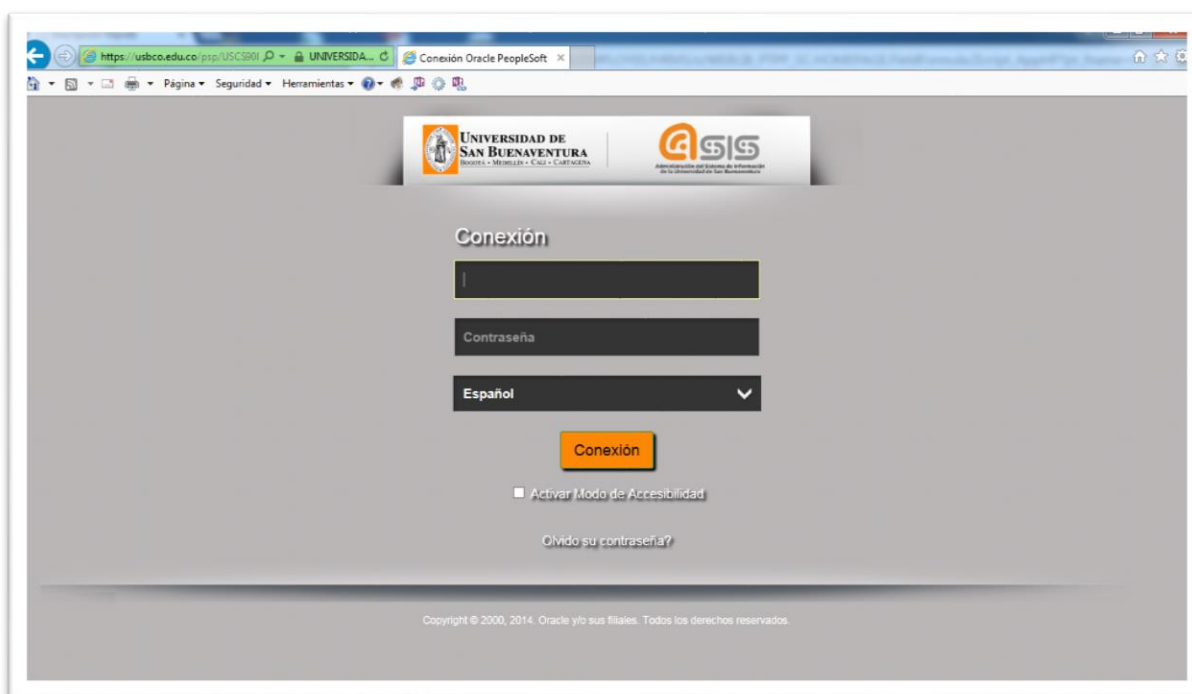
https://usbco.edu.co/psp/USCS90I
UNIVERSIDA...
Conexión Oracle PeopleSoft

Página ▾ Seguridad ▾ Herramientas ▾

UNIVERSIDAD DE SAN BUENAVENTURA
BOGOTA • MEDELLIN • CALI • CARTAGENA

@SIS
Administración del Sistema de Información de la Universidad de San Buenaventura

Conexión

Contraseña

Español

Conexión

Activar Modo de Accesibilidad

Olvido su contraseña?

Copyright © 2000, 2014. Oracle y/o sus filiales. Todos los derechos reservados.